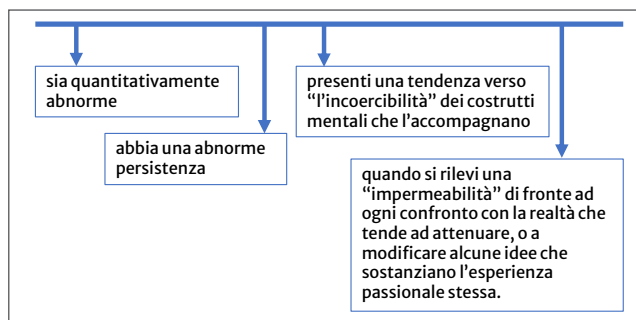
sia quantitativamente abnorme

abbia una abnorme persistenza

presenti una tendenza verso “l’incoercibilità” dei costrutti mentali che l’accompagnano

quando si rilevi una “impermeabilità” di fronte ad ogni confronto con la realtà che tende ad attenuare, o a modificare alcune idee che sostanziano l’esperienza passionale stessa.